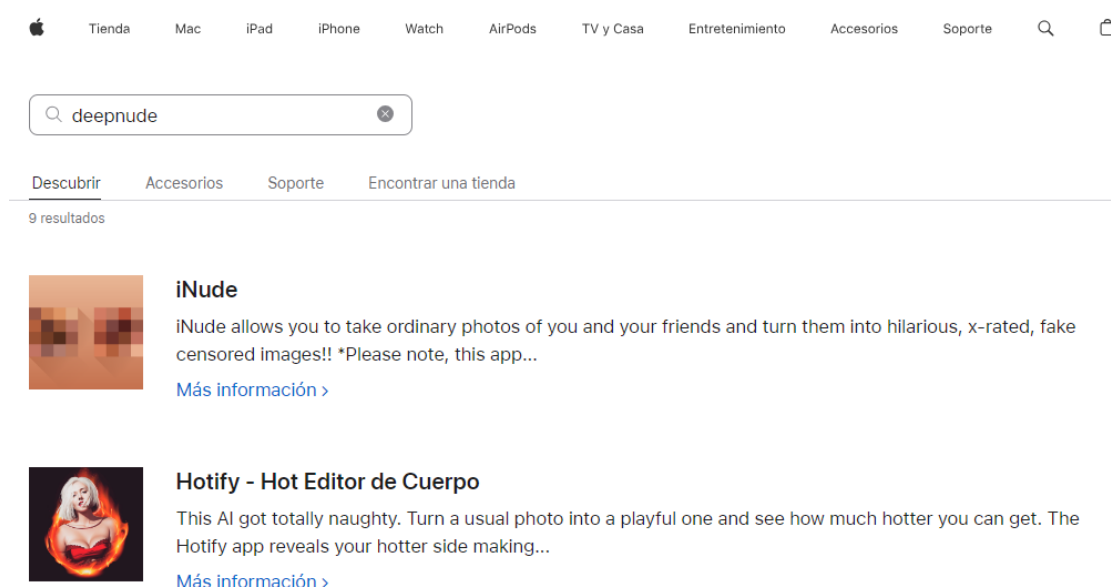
Tienda Mac iPad iPhone Watch AirPods TV y Casa Entretenimiento Accesorios Soporte

deepnude

Descubrir Accesorios Soporte Encontrar una tienda

9 resultados

iNude

iNude allows you to take ordinary photos of you and your friends and turn them into hilarious, x-rated, fake censored images!! *Please note, this app...

Más información ›

Hotify - Hot Editor de Cuerpo

This AI got totally naughty. Turn a usual photo into a playful one and see how much hotter you can get. The Hotify app reveals your hotter side making...

Más información ›